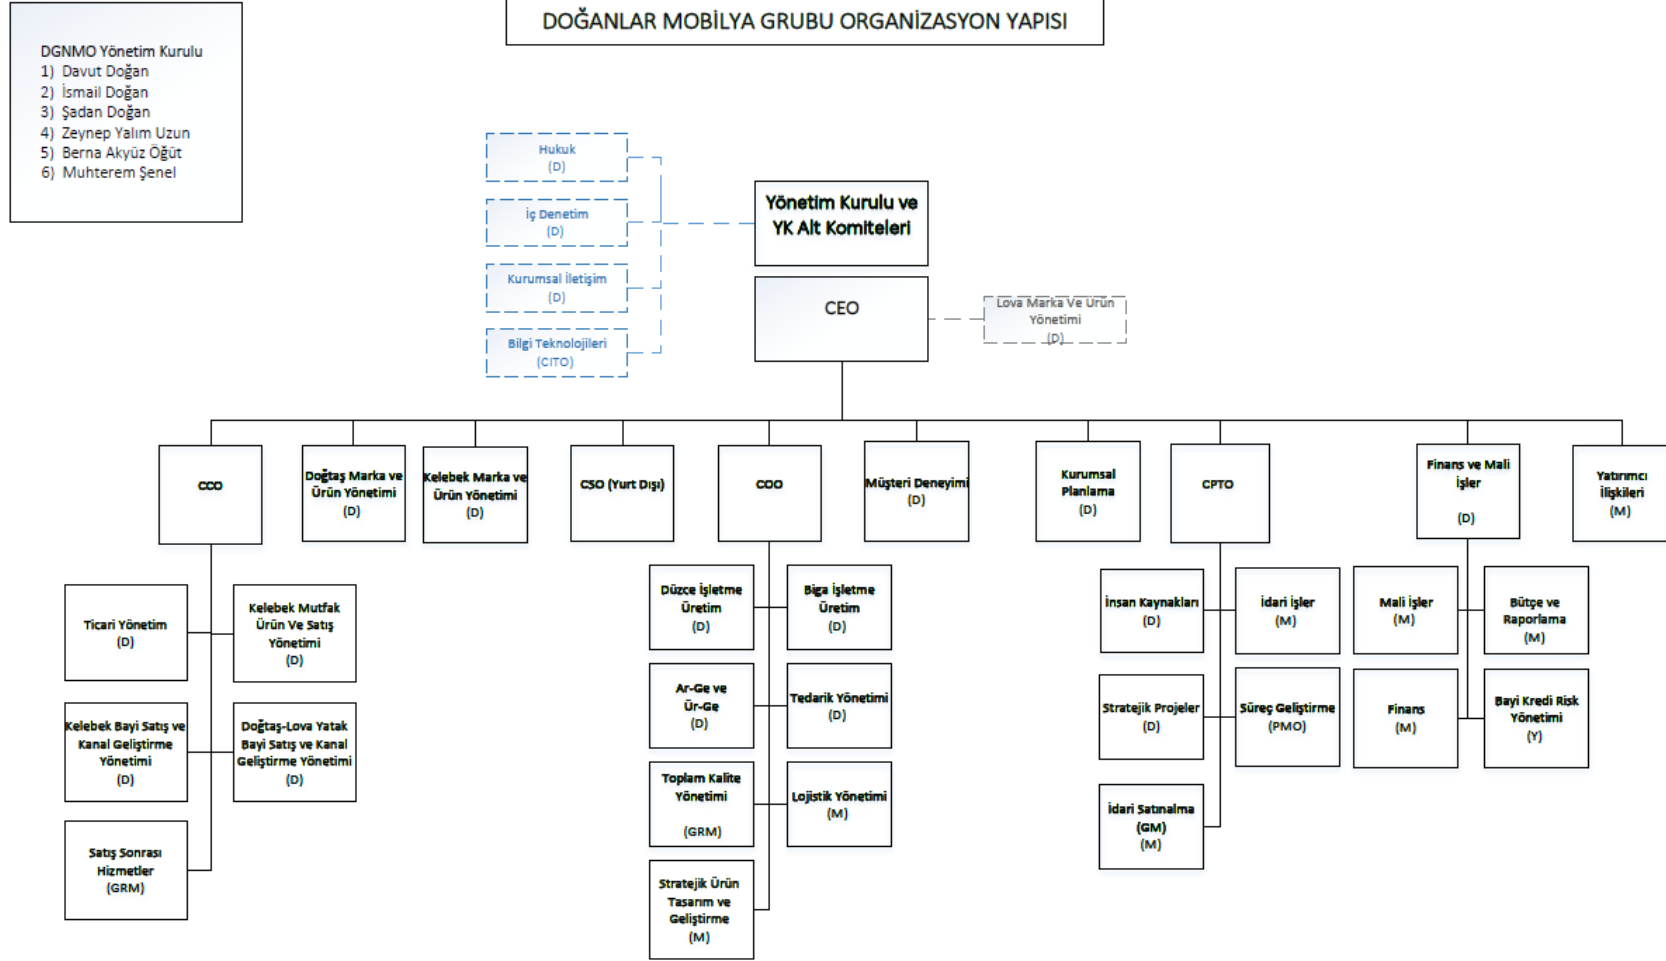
DOĞANLAR MOBİLYA GRUBU ORGANİZASYON YAPISI

DGNMO Yönetim Kurulu
1) Davut Doğan
2) İsmail Doğan
3) Şadan Doğan
4) Zeynep Yalım Uzun
5) Berna Akyüz Öğüt
6) Muhterem Şenel

Hukuk (D)

İç Denetim (D)

Kurumsal İletişim (D)

Bilgi Teknolojileri (CITO)

Yönetim Kurulu ve YK Alt Komiteleri

CEO

Lova Marka Ve Ürün Yönetimi (D)

CCO

Doğtaş Marka ve Ürün Yönetimi (D)

Kelebek Marka ve Ürün Yönetimi (D)

CSO (Yurt Dışı)

COO

Müşteri Deneyimi (D)

Kurumsal Planlama (D)

CPTO

Finans ve Mali İşler (D)

Yatırımcı İlişkileri (M)

Ticari Yönetim (D)

Kelebek Mutfak Ürün Ve Satış Yönetimi (D)

Kelebek Bayi Satış ve Kanal Geliştirme Yönetimi (D)

Doğtaş-Lova Yatak Bayi Satış ve Kanal Geliştirme Yönetimi (D)

Satış Sonrası Hizmetler (GRM)

Düzce İşletme Üretim (D)

Biga İşletme Üretim (D)

Ar-Ge ve Ür-Ge (D)

Tedarik Yönetimi (D)

Toplam Kalite Yönetimi (GRM)

Lojistik Yönetimi (M)

Stratejik Ürün Tasarım ve Geliştirme (M)

İnsan Kaynakları (D)

İdari İşler (M)

Stratejik Projeler (D)

Süreç Geliştirme (PMO)

İdari Satınalma (GM) (M)

Mali İşler (M)

Bütçe ve Raporlama (M)

Finans (M)

Bayi Kredi Risk Yönetimi (Y)